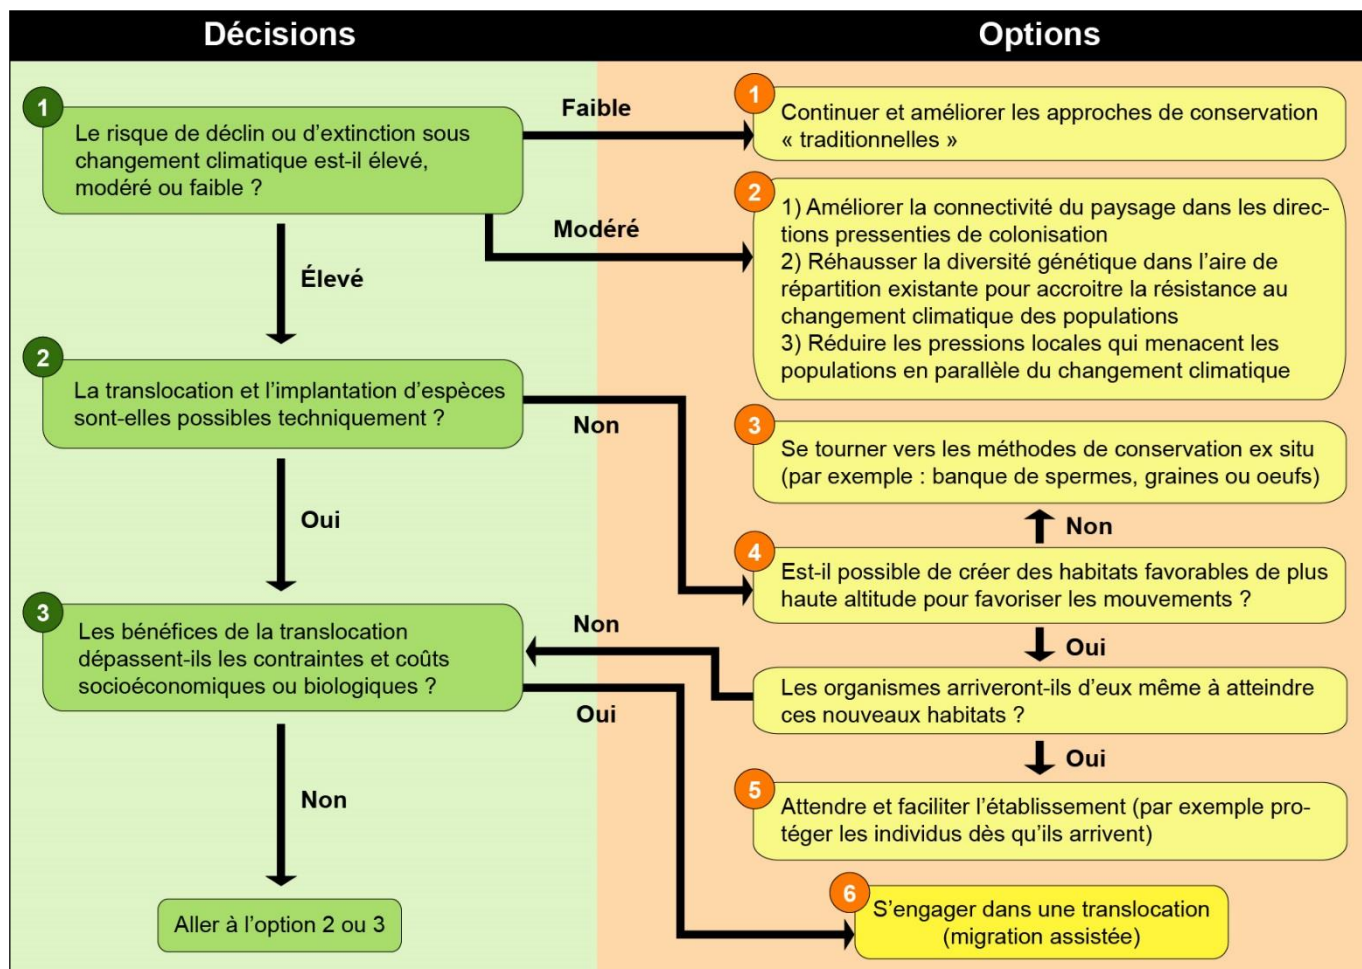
Décisions

Options

1
Le risque de déclin ou d'extinction sous changement climatique est-il élevé, modéré ou faible ?

Faible

1
Continuer et améliorer les approches de conservation « traditionnelles »

Modéré

2
1) Améliorer la connectivité du paysage dans les directions pressenties de colonisation
2) Réhausser la diversité génétique dans l'aire de répartition existante pour accroitre la résistance au changement climatique des populations
3) Réduire les pressions locales qui menacent les populations en parallèle du changement climatique

Élevé

2
La translocation et l'implantation d'espèces sont-elles possibles techniquement ?

Non

3
Se tourner vers les méthodes de conservation ex situ (par exemple : banque de spermes, graines ou oeufs)

Non

Oui

4
Est-il possible de créer des habitats favorables de plus haute altitude pour favoriser les mouvements ?

Oui

3
Les bénéfices de la translocation dépassent-ils les contraintes et coûts socioéconomiques ou biologiques ?

Non

Les organismes arriveront-ils d'eux même à atteindre ces nouveaux habitats ?

Oui

Oui

5
Attendre et faciliter l'établissement (par exemple protéger les individus dès qu'ils arrivent)

Non

6
S'engager dans une translocation (migration assistée)

Aller à l'option 2 ou 3